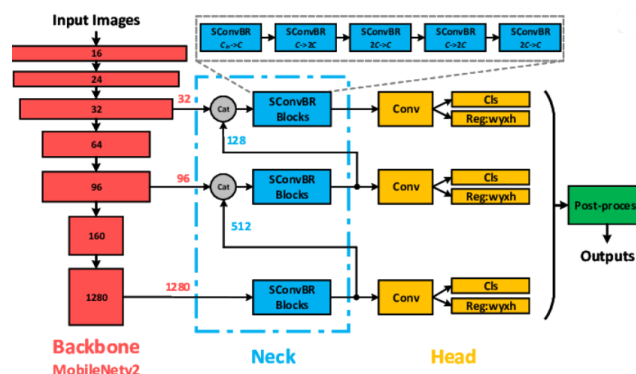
Input Images

16

24

32

64

96

160

1280

Backbone

MobileNetv2

SConvBR
$C_{in}$->C

SConvBR
C->2C

SConvBR
2C->2C

SConvBR
C->2C

SConvBR
2C->C

32

Cat

SConvBR
Blocks

128

96

Cat

SConvBR
Blocks

512

1280

SConvBR
Blocks

Neck

Conv

Cls

Reg:wyxh

Conv

Cls

Reg:wyxh

Conv

Cls

Reg:wyxh

Head

Post-proces

Outputs